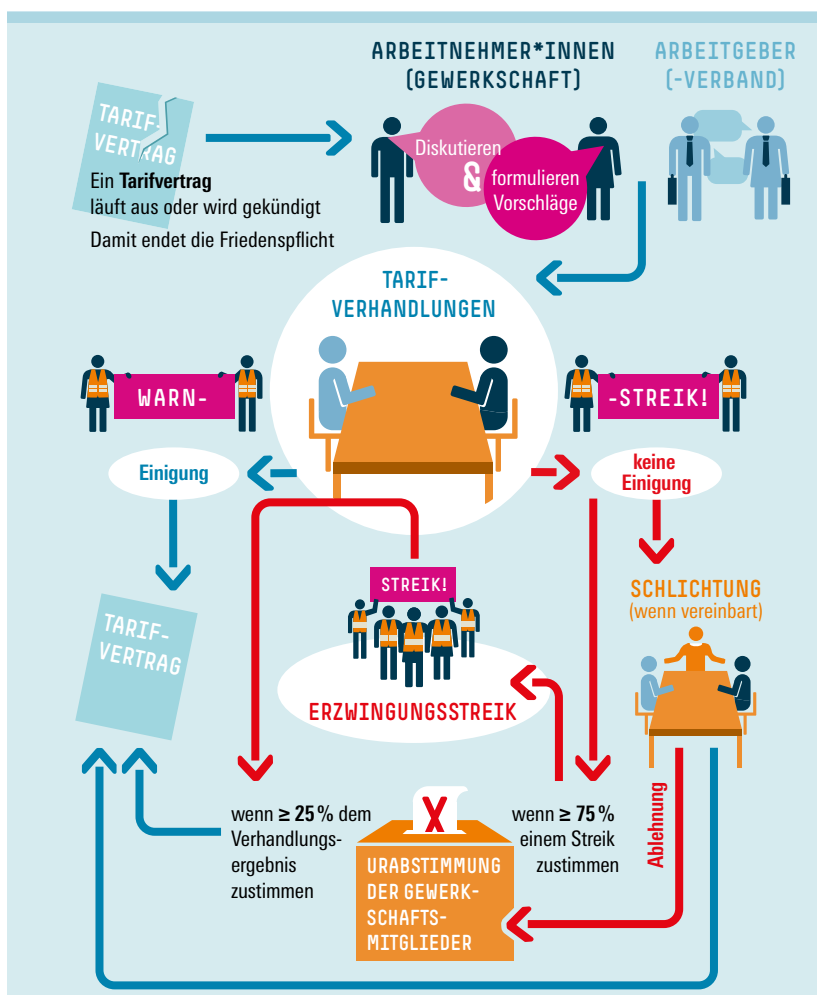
TARIF-VERTRAG

Ein **Tarifvertrag** läuft aus oder wird gekündigt

Damit endet die Friedenspflicht

ARBEITNEHMER*INNEN (GEWERKSCHAFT)

ARBEITGEBER (-VERBAND)

Diskutieren & formulieren Vorschläge

TARIF-VERHANDLUNGEN

WARN-

-STREIK!

Einigung

keine Einigung

SCHLICHTUNG (wenn vereinbart)

STREIK!

ERZWINGUNGSSTREIK

TARIF-VERTRAG

wenn ≥ 25 % dem Verhandlungsergebnis zustimmen

X

wenn ≥ 75 % einem Streik zustimmen

Ablehnung

URABSTIMMUNG DER GEWERKSCHAFTSMITGLIEDER